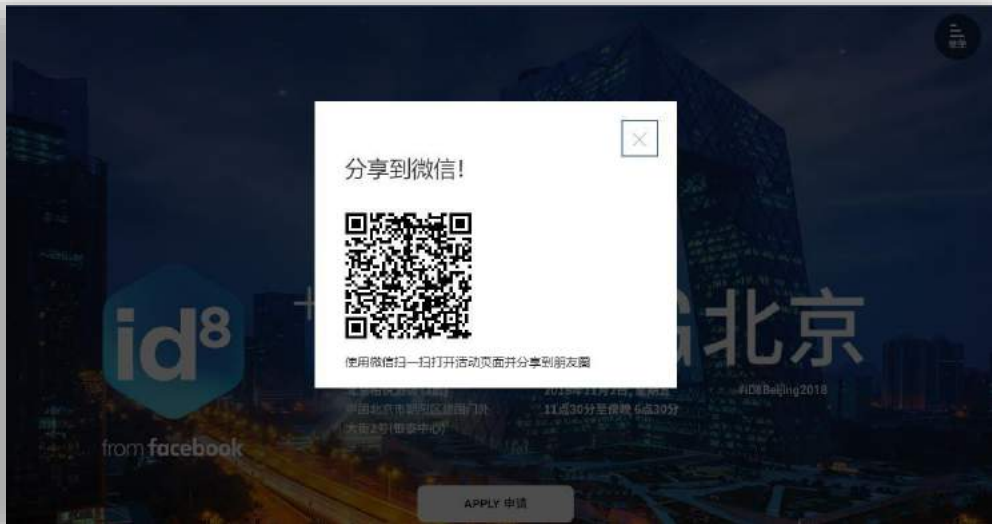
分享到微信!

使用微信扫一扫打开活动页面并分享到朋友圈

id8

from facebook

北京

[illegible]
中国北京市朝阳区建国门外
大街2号(银泰中心)

2018年11月7日, 星期三
11点30分至傍晚 6点30分

#ID8Beijing2018

APPLY 申请

菜单